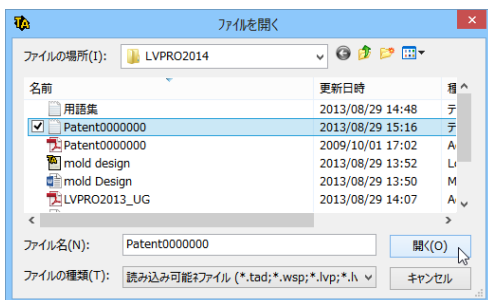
ファイルを開く

ファイルの場所(I): LVPRO2014

| 名前 | 更新日時 | 種 |
|---|---|---|
| 用語集 | 2013/08/29 14:48 | テ |
| Patent0000000 | 2013/08/29 15:16 | テ |
| Patent0000000 | 2009/10/01 17:02 | A |
| mold design | 2013/08/29 13:52 | L |
| mold Design | 2013/08/29 13:50 | M |
| LVPRO2013_UG | 2013/08/29 14:07 | A |

ファイル名(N): Patent0000000

開く(O)

ファイルの種類(T): 読み込み可能ファイル (*.tad;*.wsp;*.lvp;*.h

キャンセル